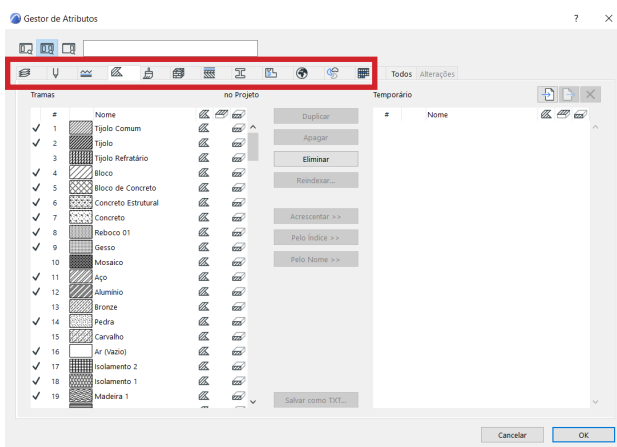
Gestor de Atributos

?

Todos | Alterações

Tramas | no Projeto

| | # | Nome |
|---|---|---|
| ✓ | 1 | Tijolo Comum |
| ✓ | 2 | Tijolo |
| | 3 | Tijolo Refratário |
| ✓ | 4 | Bloco |
| ✓ | 5 | Bloco de Concreto |
| ✓ | 6 | Concreto Estrutural |
| ✓ | 7 | Concreto |
| ✓ | 8 | Reboco 01 |
| ✓ | 9 | Gesso |
| | 10 | Mosaico |
| ✓ | 11 | Aço |
| ✓ | 12 | Alumínio |
| | 13 | Bronze |
| ✓ | 14 | Pedra |
| | 15 | Carvalho |
| ✓ | 16 | Ar (Vazio) |
| ✓ | 17 | Isolamento 2 |
| ✓ | 18 | Isolamento 1 |
| ✓ | 19 | Madeira 1 |

Duplicar
Apagar
Eliminar
Reindexar...
Acrescentar >>
Pelo Índice >>
Pelo Nome >>
Salvar como TXT...

Temporário

| # | Nome |
|---|---|

Cancelar
OK